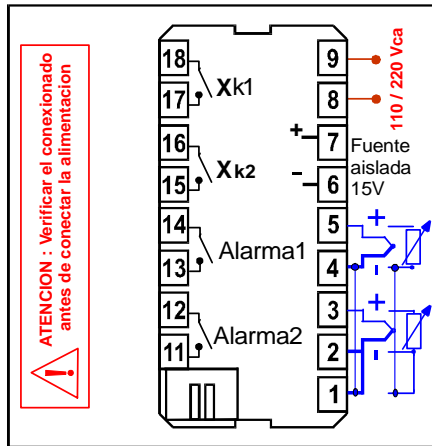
ATENCION : Verificar el conexionado antes de conectar la alimentacion

!

18

17

Xk1

16

15

Xk2

14

13

Alarma1

12

11

Alarma2

9

8

110 / 220 Vca

+

7

-

6

Fuente aislada 15V

5

+

4

-

3

+

2

-

1